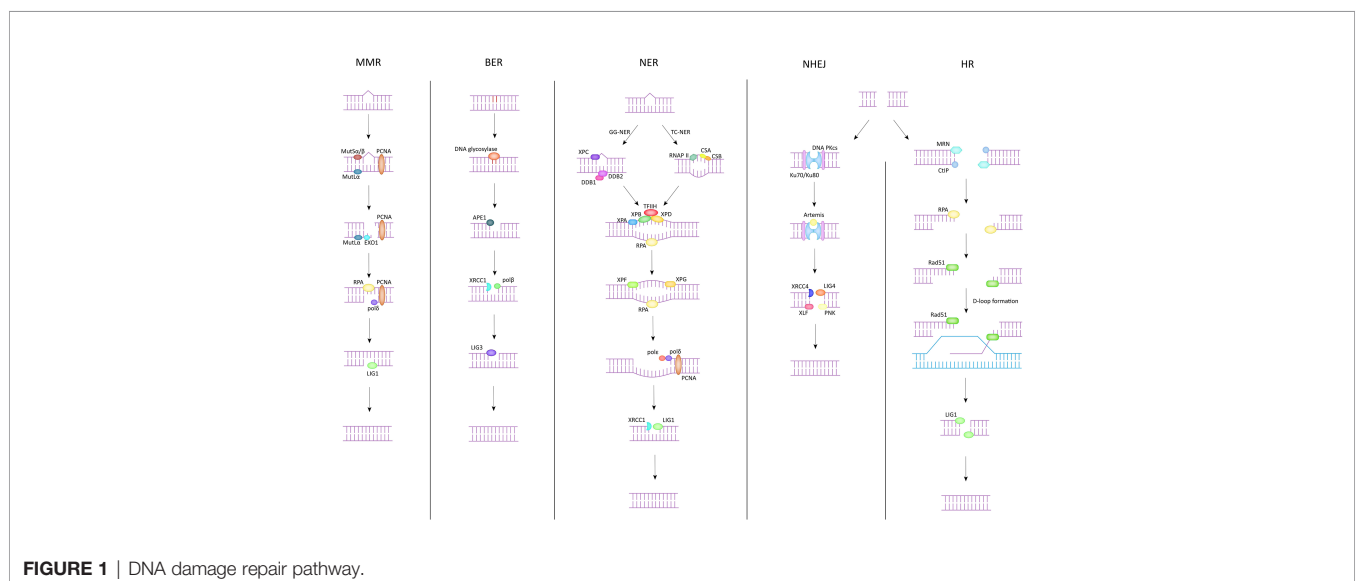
MMR

MutSα/β PCNA
MutLα

PCNA
MutLα EXO1

RPA PCNA
polδ

LIG1

BER

DNA glycosylase

APE1

XRCC1 polβ

LIG3

NER

GG-NER TC-NER

XPC
DDB1 DDB2

RNAP II CSA CSB

TFIIH
XPB XPD
XPA
RPA

XPF XPG
RPA

polε polδ
PCNA

XRCC1 LIG1

NHEJ

DNA PKcs
Ku70/Ku80

Artemis

XRCC4 LIG4
XLF PNK

HR

MRN
CtIP

RPA

Rad51

D-loop formation

Rad51

LIG1

FIGURE 1 | DNA damage repair pathway.